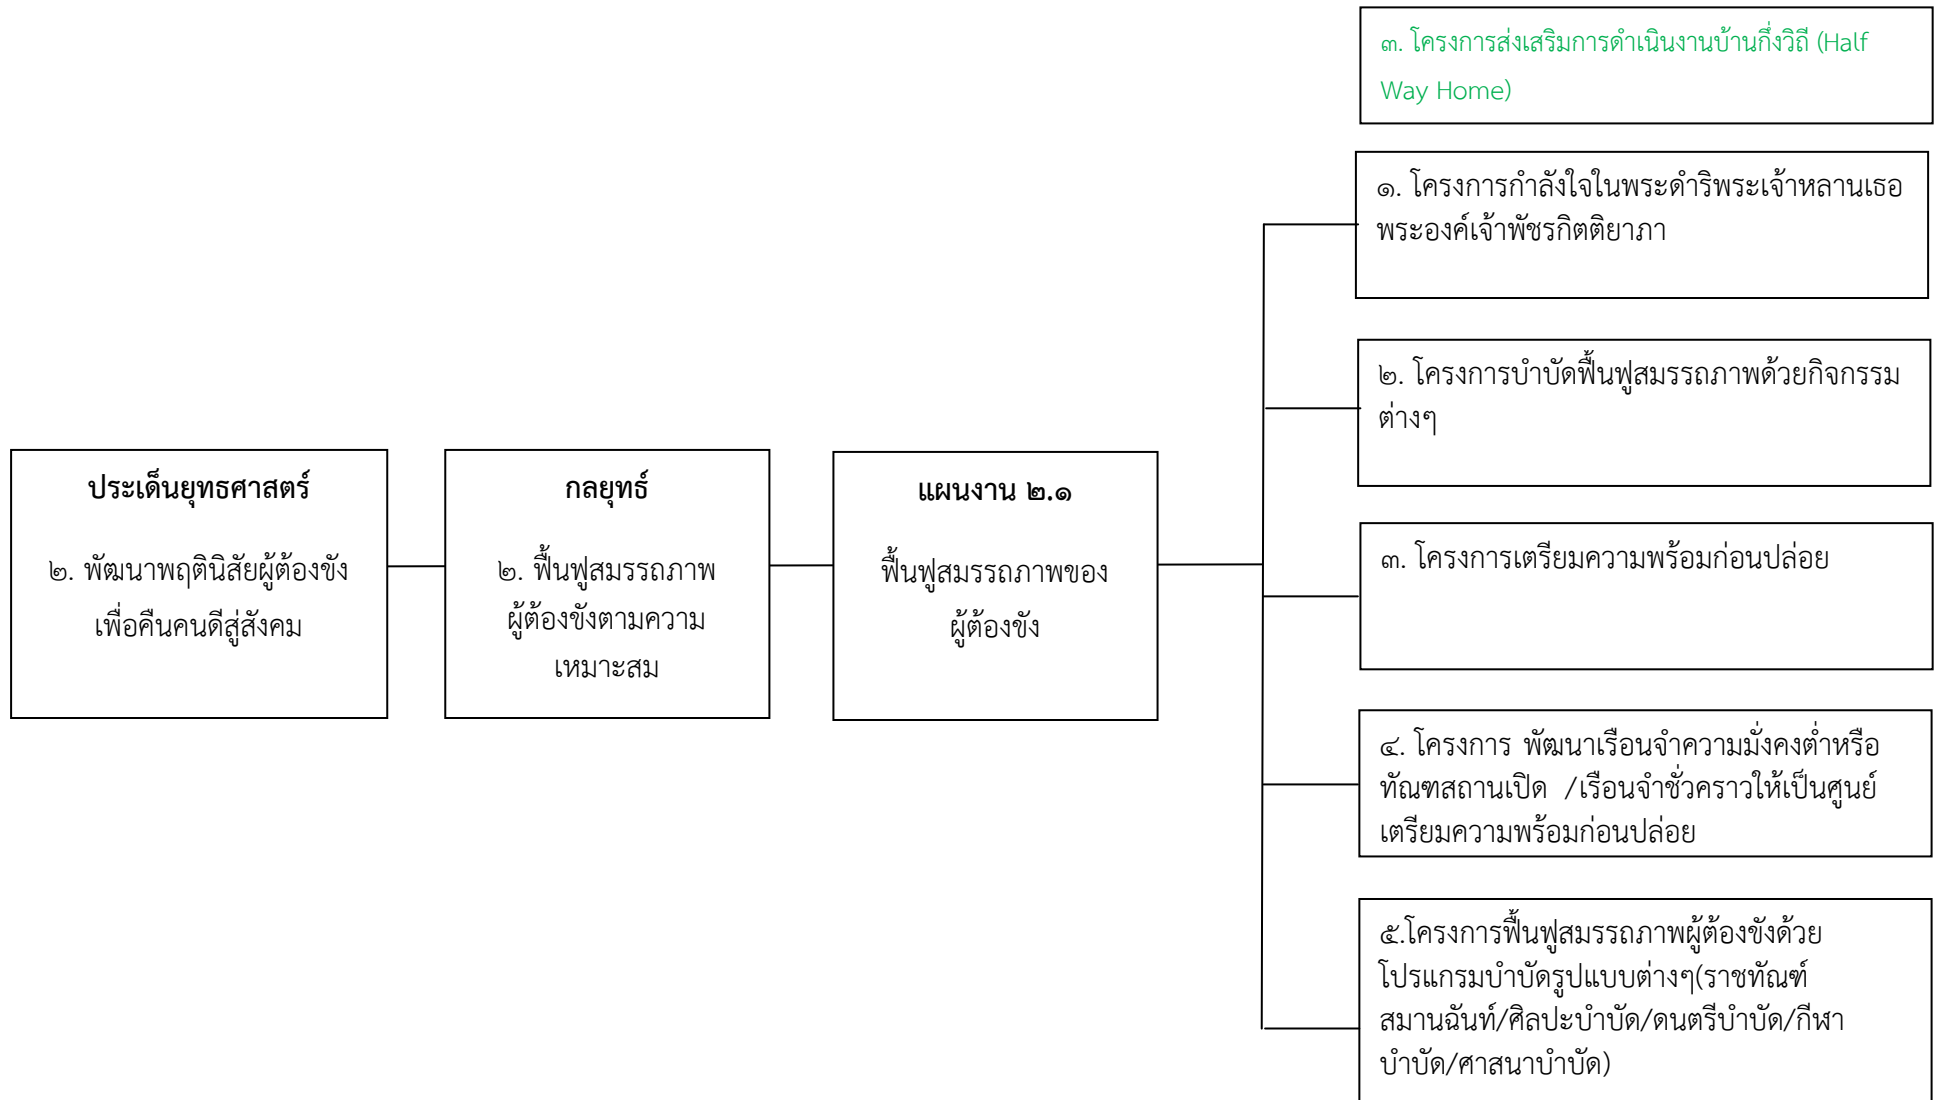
๓. โครงการส่งเสริมการดำเนินงานบ้านกึ่งวิถี (Half Way Home)

๑. โครงการกำลังใจในพระดำริพระเจ้าหลานเธอ พระองค์เจ้าพัชรกิติยาภา

๒. โครงการบำบัดฟื้นฟูสมรรถภาพด้วยกิจกรรมต่างๆ

ประเด็นยุทธศาสตร์

๒. พัฒนาพฤตินิสัยผู้ต้องขังเพื่อคืนคนดีสู่สังคม

กลยุทธ์

๒. ฟื้นฟูสมรรถภาพผู้ต้องขังตามความเหมาะสม

แผนงาน ๒.๑

ฟื้นฟูสมรรถภาพของผู้ต้องขัง

๓. โครงการเตรียมความพร้อมก่อนปล่อย

๔. โครงการ พัฒนาเรือนจำความมั่งคงต่ำหรือทัณฑสถานเปิด /เรือนจำชั่วคราวให้เป็นศูนย์เตรียมความพร้อมก่อนปล่อย

๕.โครงการฟื้นฟูสมรรถภาพผู้ต้องขังด้วยโปรแกรมบำบัดรูปแบบต่างๆ(ราชทัณฑ์สมานฉันท์/ศิลปะบำบัด/ดนตรีบำบัด/กีฬาบำบัด/ศาสนาบำบัด)